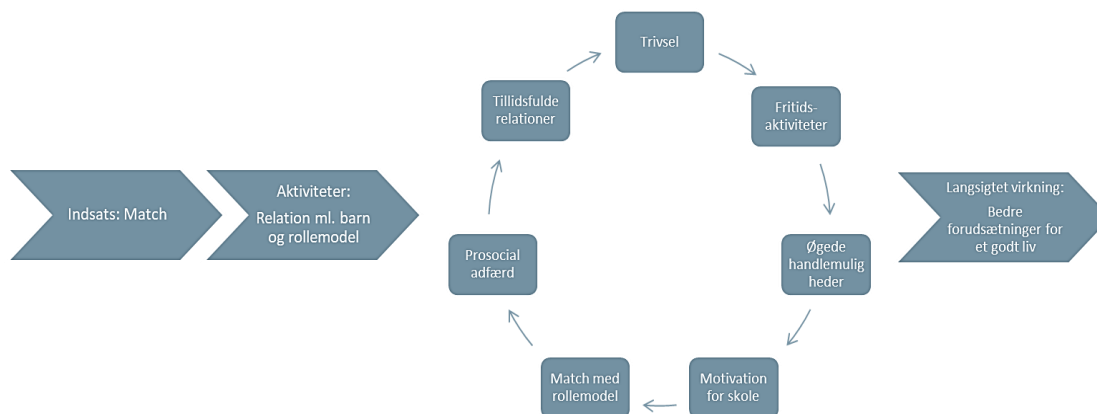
Indsats: Match

Aktiviteter:
Relation ml. barn og rollemodel

Trivsel

Fritids-aktiviteter

Øgede handlemulig heder

Motivation for skole

Match med rollemodel

Prosocial adfærd

Tillidsfulde relationer

Langsigtet virkning:
Bedre forudsætninger for et godt liv